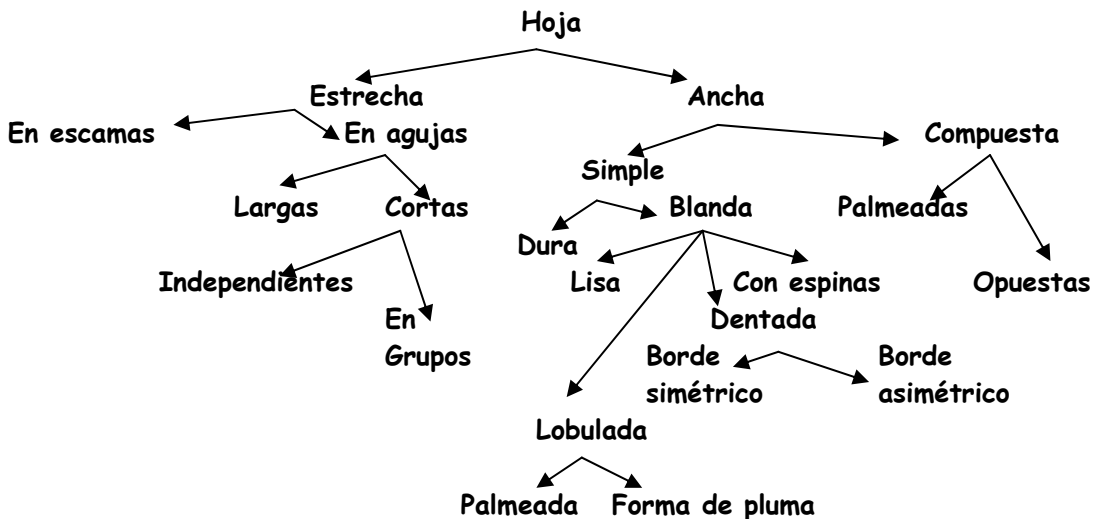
Hoja

Estrecha

Ancha

En escamas

En agujas

Compuesta

Simple

Largas

Cortas

Blanda

Palmeadas

Dura

Independientes

Lisa

Con espinas

Opuestas

En Grupos

Dentada

Borde simétrico

Borde asimétrico

Lobulada

Palmeada

Forma de pluma